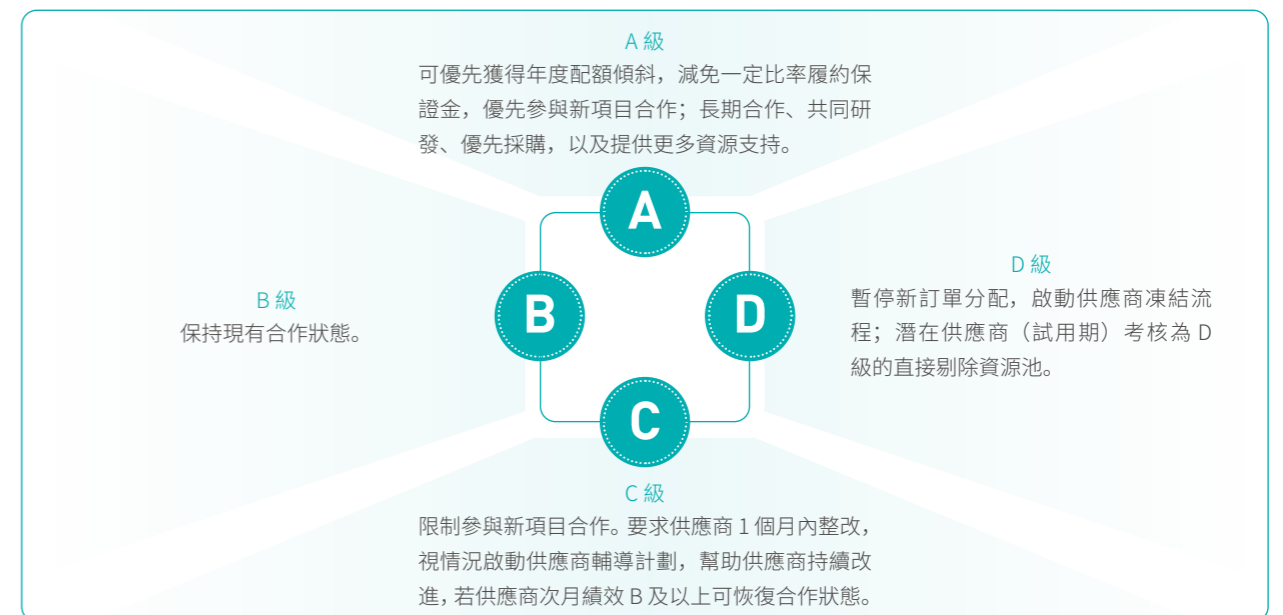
A 級
可優先獲得年度配額傾斜，減免一定比率履約保證金，優先參與新項目合作；長期合作、共同研發、優先採購，以及提供更多資源支持。

A

B 級
保持現有合作狀態。

B

D

D 級
暫停新訂單分配，啟動供應商凍結流程；潛在供應商（試用期）考核為 D 級的直接剔除資源池。

C

C 級
限制參與新項目合作。要求供應商 1 個月內整改，視情況啟動供應商輔導計劃，幫助供應商持續改進，若供應商次月績效 B 及以上可恢復合作狀態。